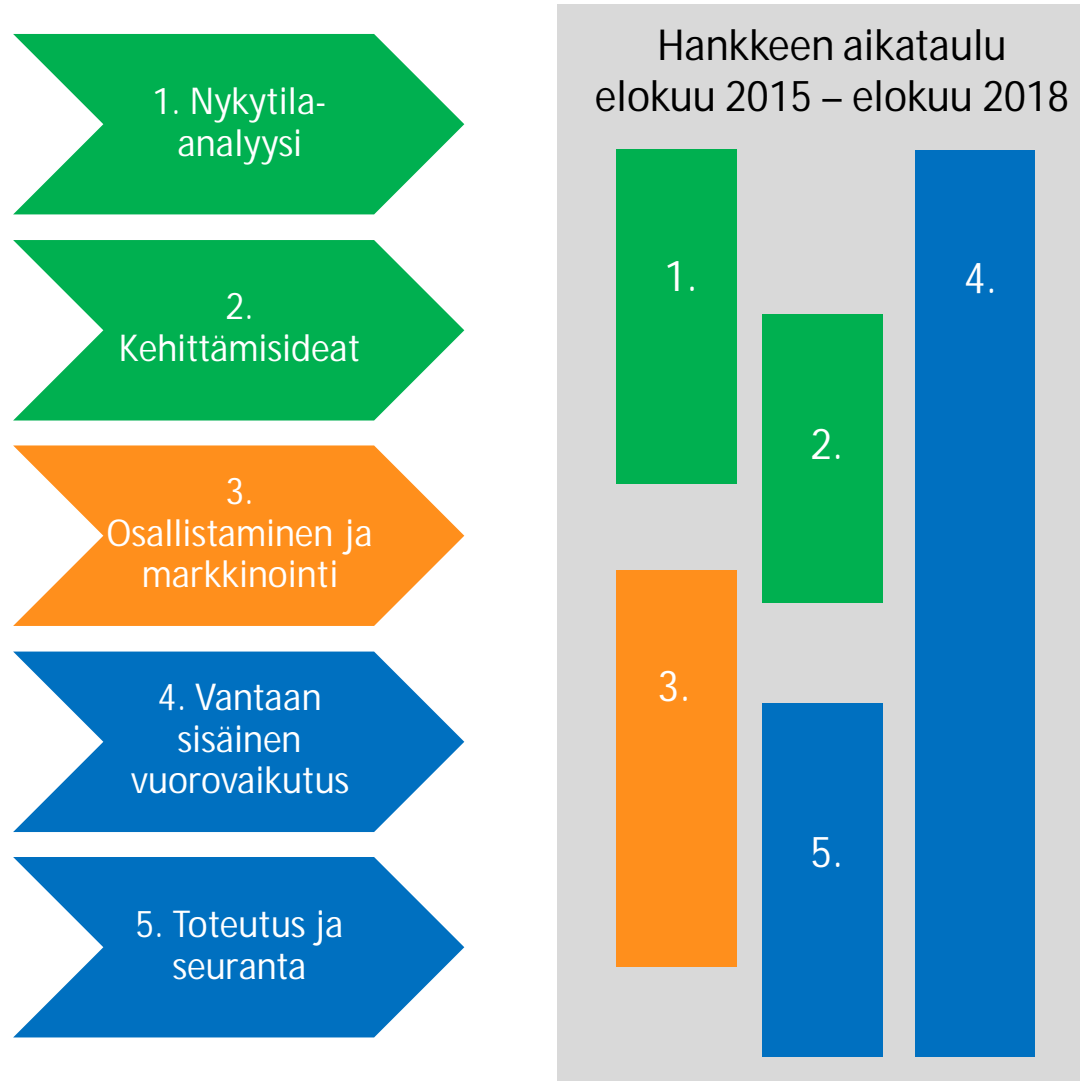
1. Nykytila-analyysi

2. Kehittämisideat

3. Osallistaminen ja markkinointi

4. Vantaan sisäinen vuorovaikutus

5. Toteutus ja seuranta

Hankkeen aikataulu elokuu 2015 – elokuu 2018

1.

2.

4.

3.

5.